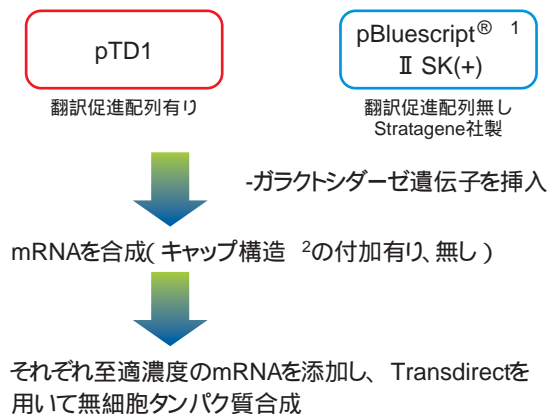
pTD1

翻訳促進配列有り

pBluescript® 1
Ⅱ SK(+)

翻訳促進配列無し
Stratagene社製

-ガラクトシダーゼ遺伝子を挿入

mRNAを合成( キャップ構造 2の付加有り、無し )

それぞれ至適濃度のmRNAを添加し、 Transdirectを用いて無細胞タンパク質合成